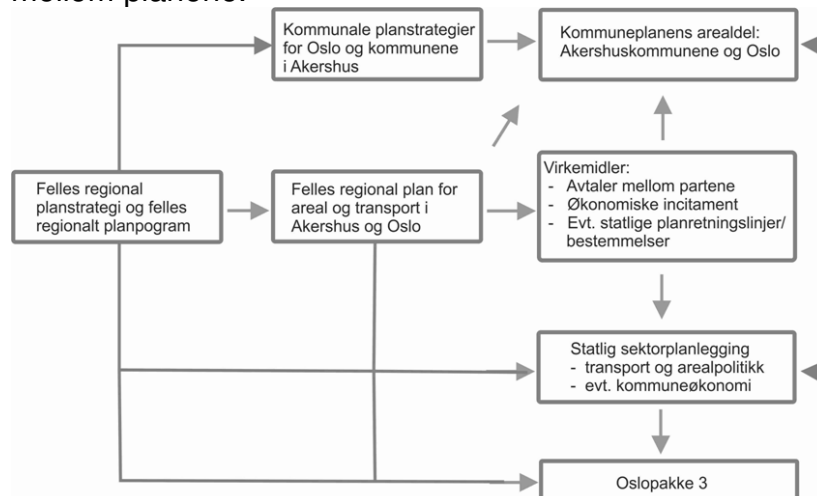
mellom planene:

Kommunale planstrategier for Oslo og kommunene i Akershus

Kommuneplanens arealdel: Akershuskommunene og Oslo

Felles regional planstrategi og felles regionalt planpogram

Felles regional plan for areal og transport i Akershus og Oslo

Virkemidler:
- Avtaler mellom partene
- Økonomiske incitament
- Evt. statlige planretningslinjer/ bestemmelser

Statlig sektorplanlegging
- transport og arealpolitikk
- evt. kommuneøkonomi

Oslopakke 3